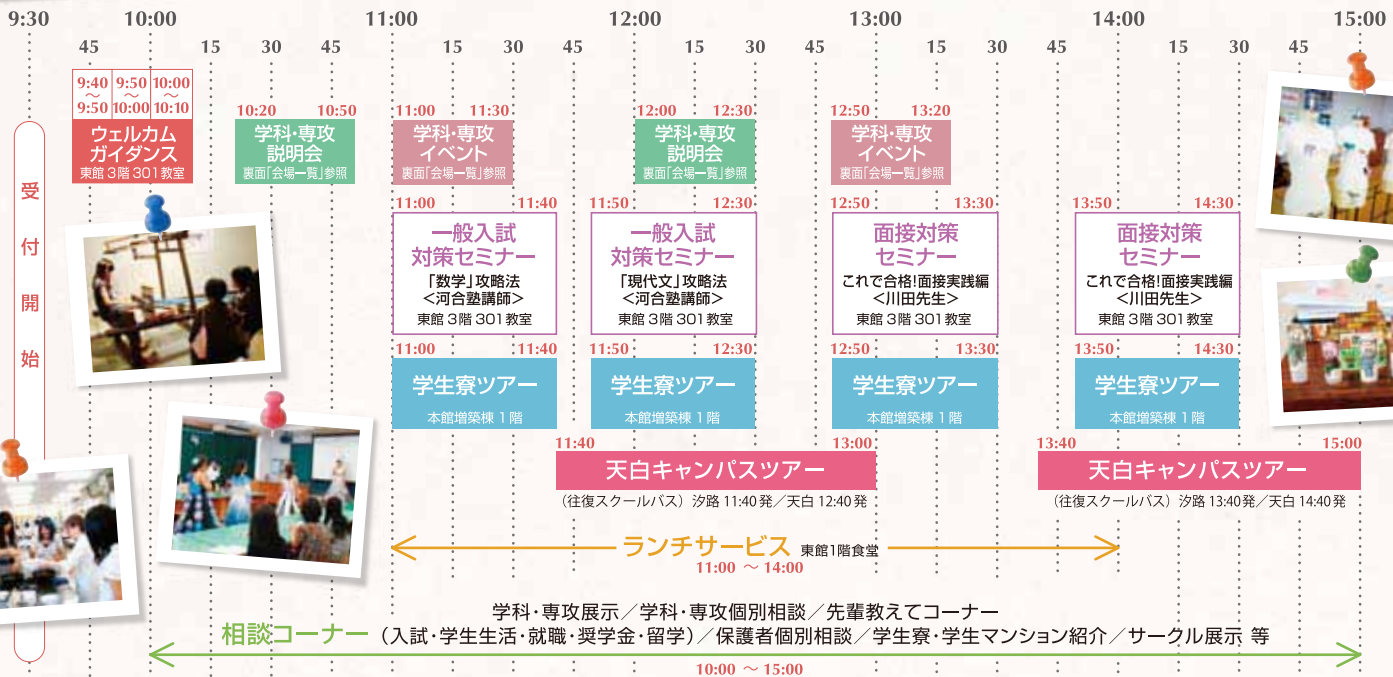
9:30 10:00 11:00 12:00 13:00 14:00 15:00

45 15 30 45 15 30 45 15 30 45 15 30 45 15 30 45

受付開始

9:40〜9:50 9:50〜10:00 10:00〜10:10
ウェルカムガイダンス
東館 3階 301 教室

10:20 10:50
学科・専攻説明会
裏面「会場一覧」参照

11:00 11:30
学科・専攻イベント
裏面「会場一覧」参照

12:00 12:30
学科・専攻説明会
裏面「会場一覧」参照

12:50 13:20
学科・専攻イベント
裏面「会場一覧」参照

11:00 11:40
一般入試対策セミナー
「数学」攻略法
＜河合塾講師＞
東館 3階 301 教室

11:50 12:30
一般入試対策セミナー
「現代文」攻略法
＜河合塾講師＞
東館 3階 301 教室

12:50 13:30
面接対策セミナー
これで合格!面接実践編
＜川田先生＞
東館 3階 301 教室

13:50 14:30
面接対策セミナー
これで合格!面接実践編
＜川田先生＞
東館 3階 301 教室

11:00 11:40
学生寮ツアー
本館増築棟 1 階

11:50 12:30
学生寮ツアー
本館増築棟 1 階

12:50 13:30
学生寮ツアー
本館増築棟 1 階

13:50 14:30
学生寮ツアー
本館増築棟 1 階

11:40 13:00
天白キャンパスツアー
（往復スクールバス）汐路 11:40 発／天白 12:40 発

13:40 15:00
天白キャンパスツアー
（往復スクールバス）汐路 13:40 発／天白 14:40 発

ランチサービス 東館1階食堂
11:00 〜 14:00

学科・専攻展示／学科・専攻個別相談／先輩教えてコーナー
相談コーナー （入試・学生生活・就職・奨学金・留学）／保護者個別相談／学生寮・学生マンション紹介／サークル展示 等
10:00 〜 15:00